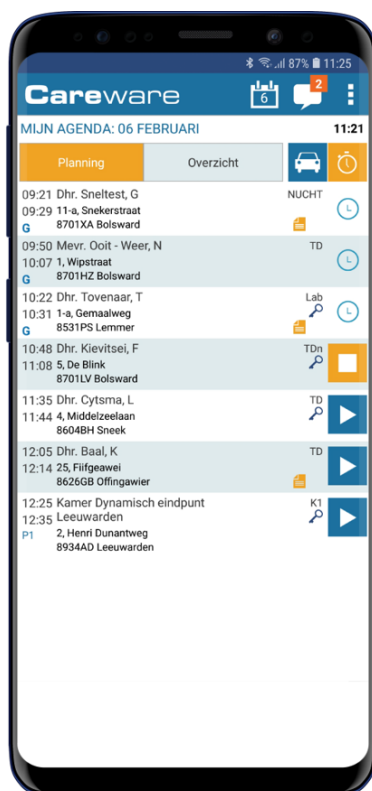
87% 11:25

Careware 6 2

MIJN AGENDA: 06 FEBRUARI 11:21

Planning Overzicht

09:21 Dhr. Sneltest, G NUCHT
09:29 11-a, Snekerstraat
G 8701XA Bolsward

09:50 Mevr. Ooit - Weer, N TD
10:07 1, Wipstraat
G 8701HZ Bolsward

10:22 Dhr. Tovenaar, T Lab
10:31 1-a, Gemaalweg
G 8531PS Lemmer

10:48 Dhr. Kievitsei, F TDn
11:08 5, De Blink
G 8701LV Bolsward

11:35 Dhr. Cytsma, L TD
11:44 4, Middelzeelaan
G 8604BH Sneek

12:05 Dhr. Baal, K TD
12:14 25, Fiifgeawei
G 8626GB Offingawier

12:25 Kamer Dynamisch eindpunt K1
12:35 Leeuwarden
P1 2, Henri Dunantweg
8934AD Leeuwarden